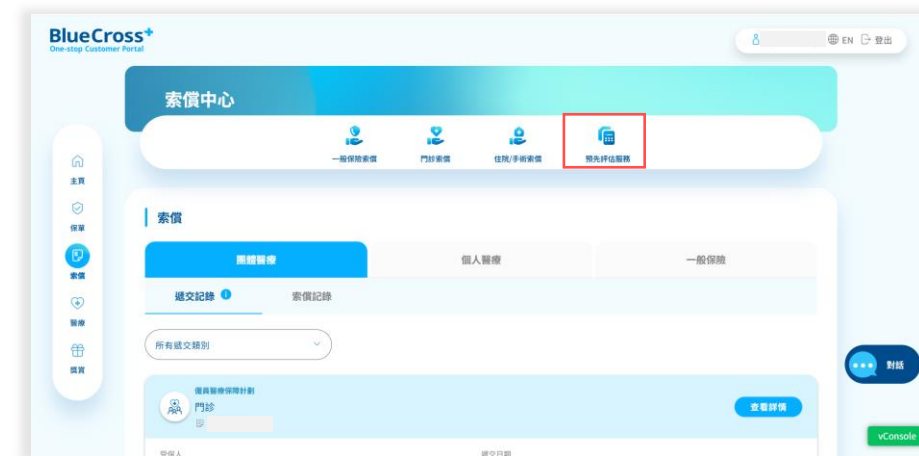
BlueCross+
One-stop Customer Portal

EN 登出

索償中心

一般保險索償
門診索償
住院/手術索償
預先評估服務

主頁
保單
索償
醫療
獎賞

索償

團體醫療
個人醫療
一般保險

遞交記錄
索償記錄

所有遞交類別

僱員醫療保障計劃
門診

查看詳情

受保人
遞交日期

對話

vConsole